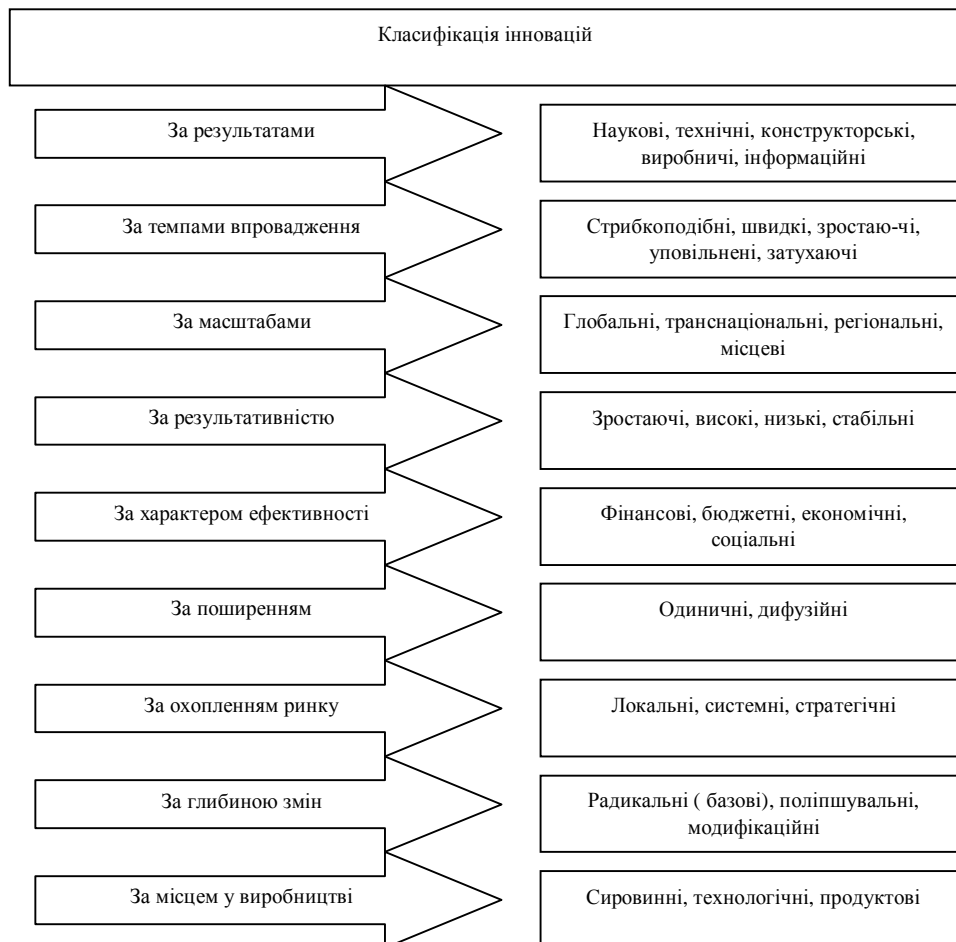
Класифікація інновацій

За результатами

Наукові, технічні, конструкторські, виробничі, інформаційні

За темпами впровадження

Стрибкоподібні, швидкі, зростаю-чі, уповільнені, затухаючі

За масштабами

Глобальні, транснаціональні, регіональні, місцеві

За результативністю

Зростаючі, високі, низькі, стабільні

За характером ефективності

Фінансові, бюджетні, економічні, соціальні

За поширенням

Одиничні, дифузійні

За охопленням ринку

Локальні, системні, стратегічні

За глибиною змін

Радикальні ( базові), поліпшувальні, модифікаційні

За місцем у виробництві

Сировинні, технологічні, продуктові